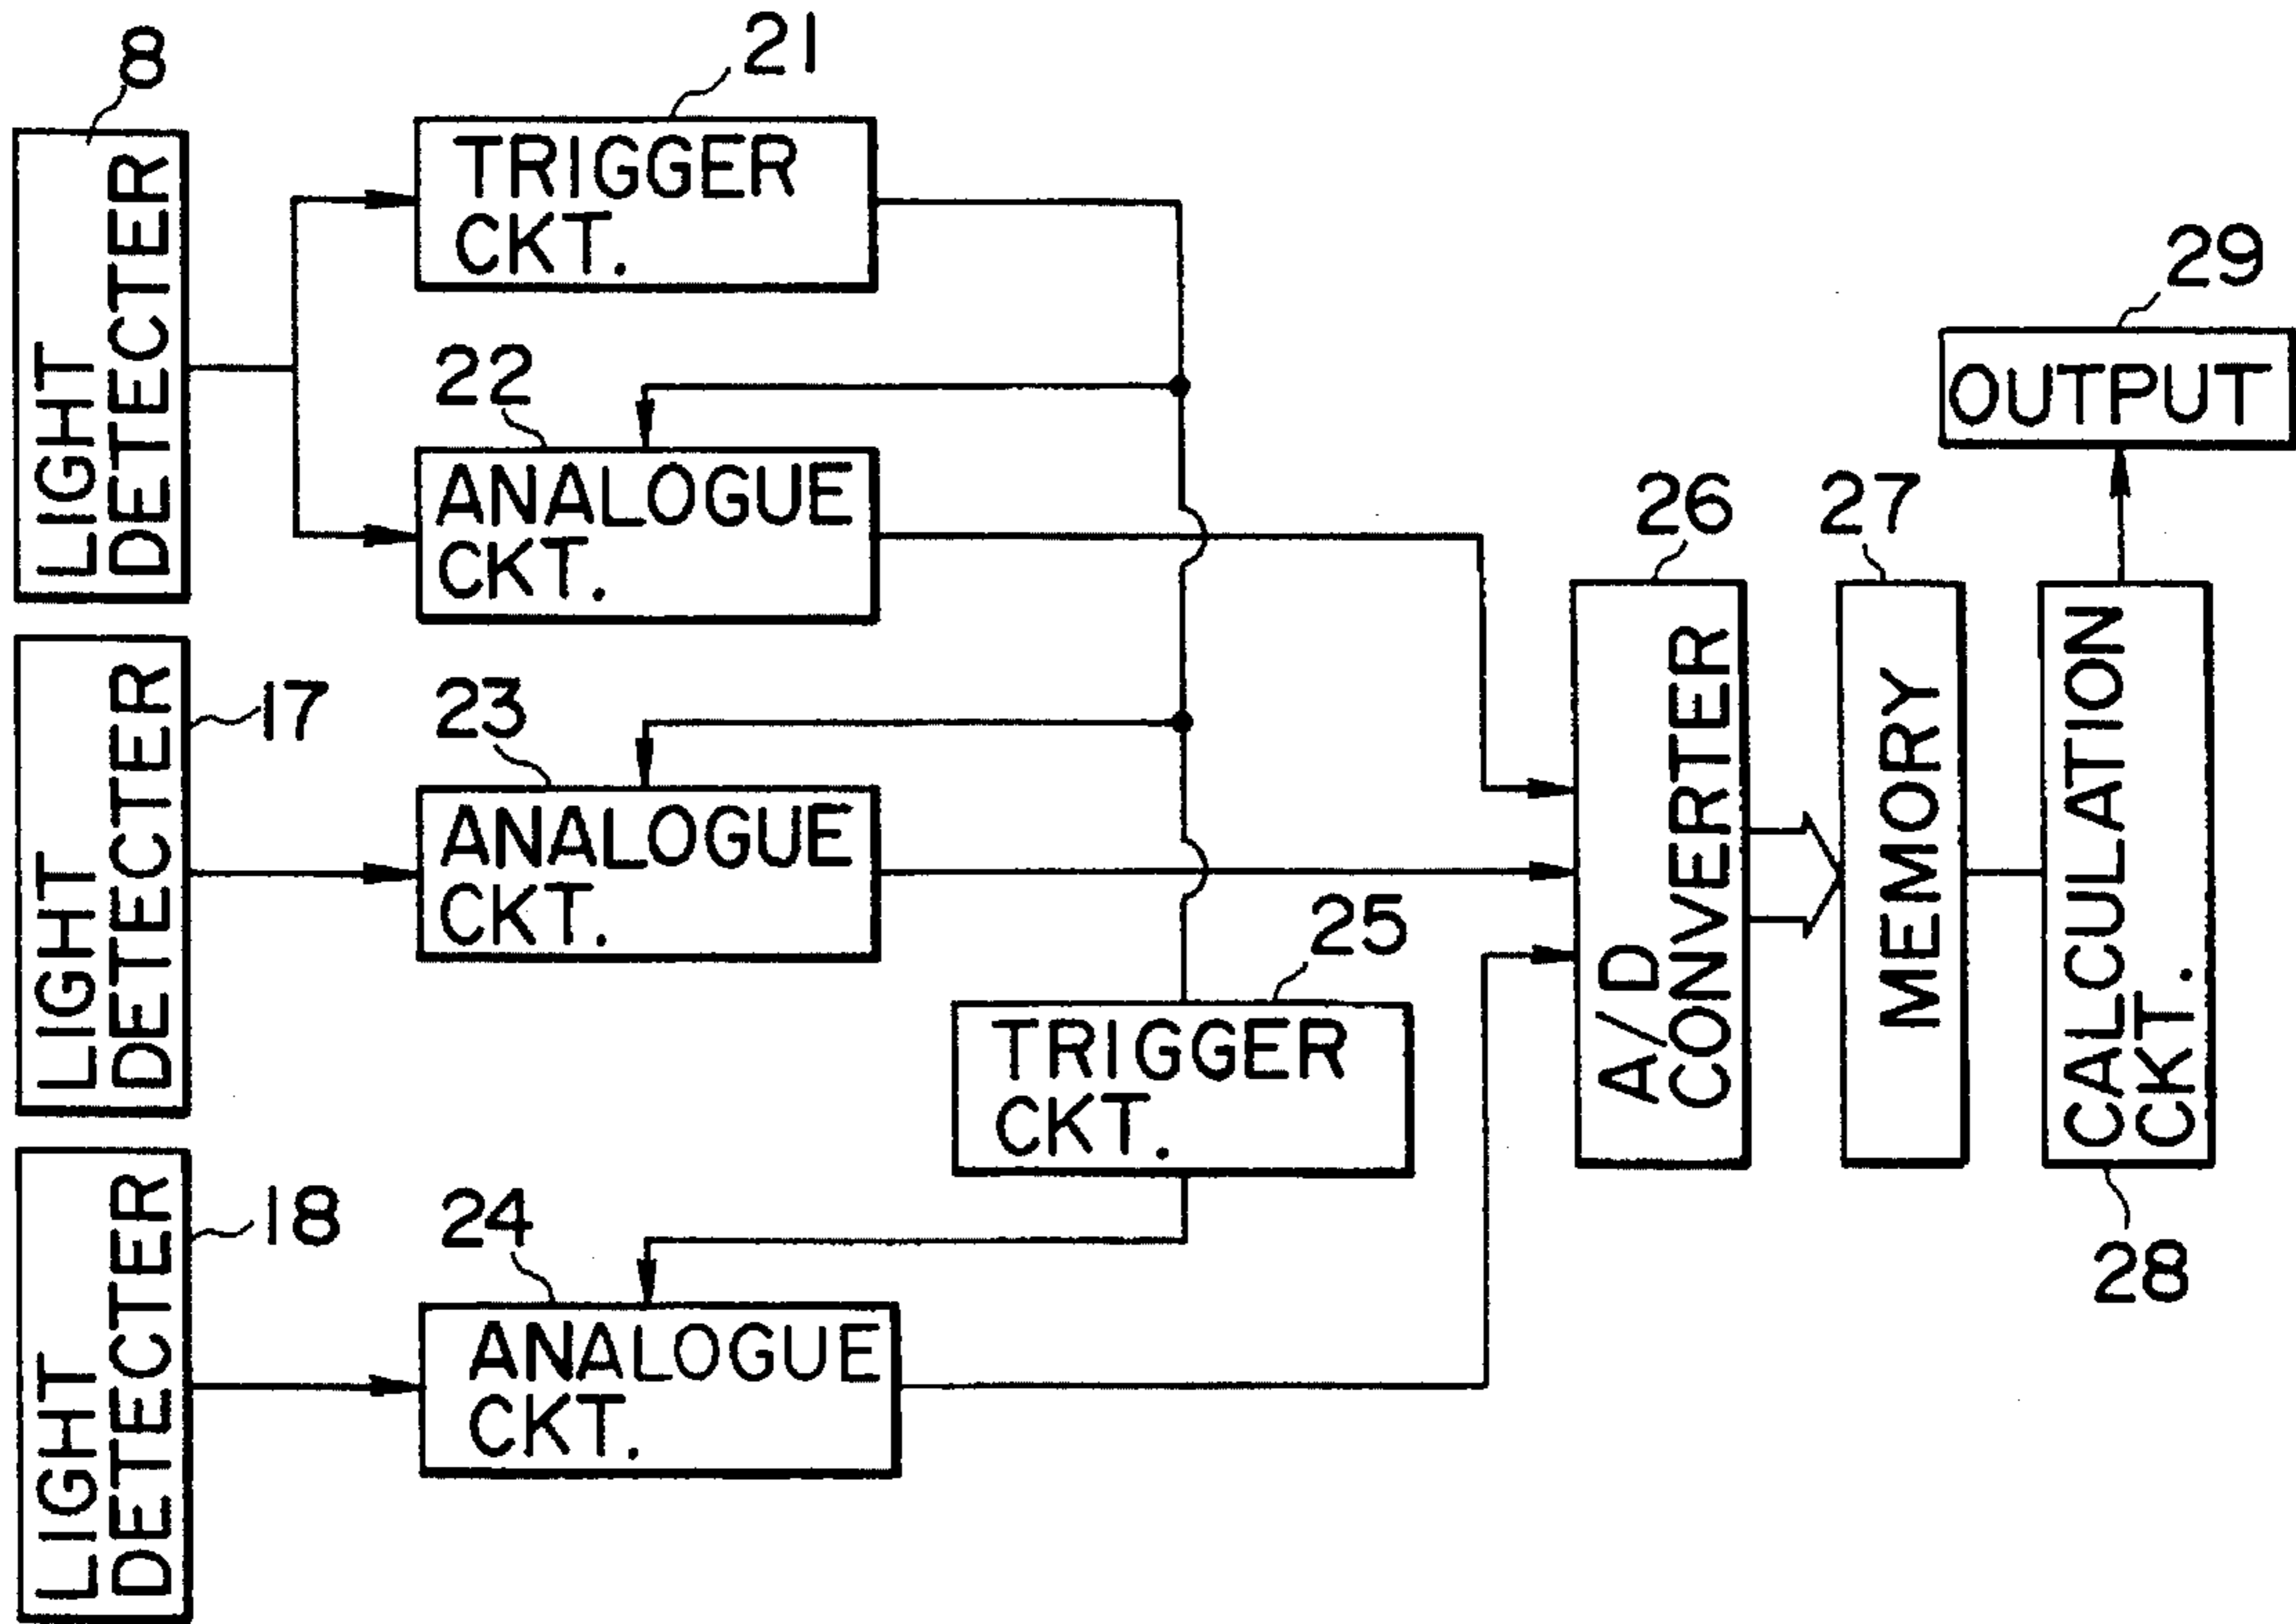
8
LIGHT DETECTER

21
TRIGGER CKT.

22
ANALOGUE CKT.

29
OUTPUT

26
A/D CONVERTER

27
MEMORY

CALCULATION CKT.
28

LIGHT DETECTER
17

23
ANALOGUE CKT.

25
TRIGGER CKT.

LIGHT DETECTER
18

24
ANALOGUE CKT.